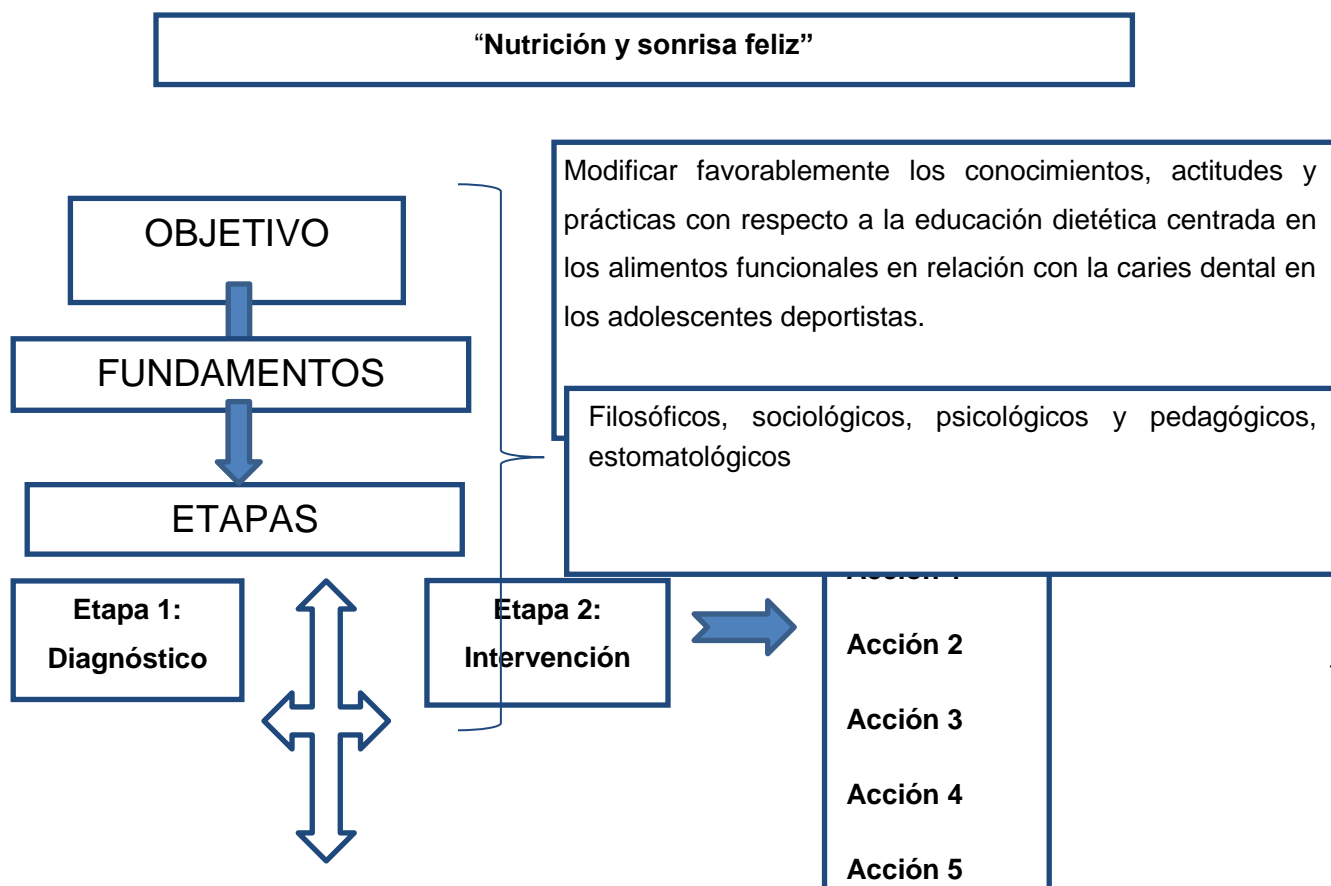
“Nutrición y sonrisa feliz”

OBJETIVO

FUNDAMENTOS

ETAPAS

Modificar favorablemente los conocimientos, actitudes y prácticas con respecto a la educación dietética centrada en los alimentos funcionales en relación con la caries dental en los adolescentes deportistas.

Filosóficos, sociológicos, psicológicos y pedagógicos, estomatológicos

Etapa 1: Diagnóstico

Etapa 2: Intervención

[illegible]

Acción 2

Acción 3

Acción 4

Acción 5